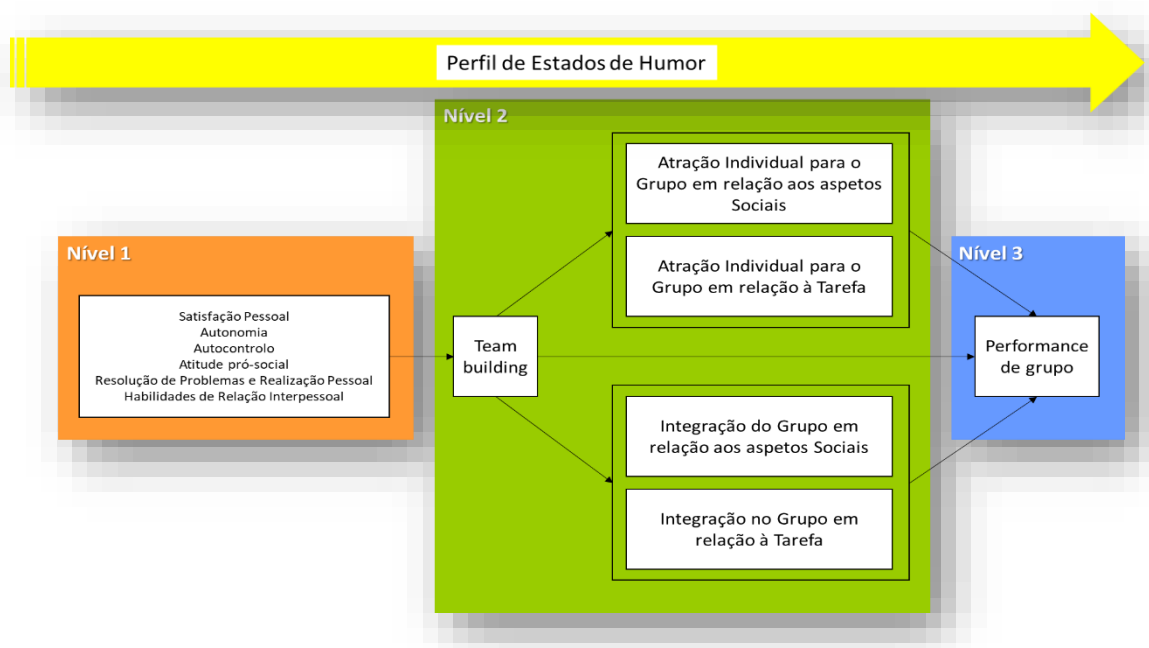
Perfil de Estados de Humor

Nível 2

Atração Individual para o Grupo em relação aos aspetos Sociais

Atração Individual para o Grupo em relação à Tarefa

Nível 1

Satisfação Pessoal
Autonomia
Autocontrolo
Atitude pró-social
Resolução de Problemas e Realização Pessoal
Habilidades de Relação Interpessoal

Team building

Nível 3

Performance de grupo

Integração do Grupo em relação aos aspetos Sociais

Integração no Grupo em relação à Tarefa